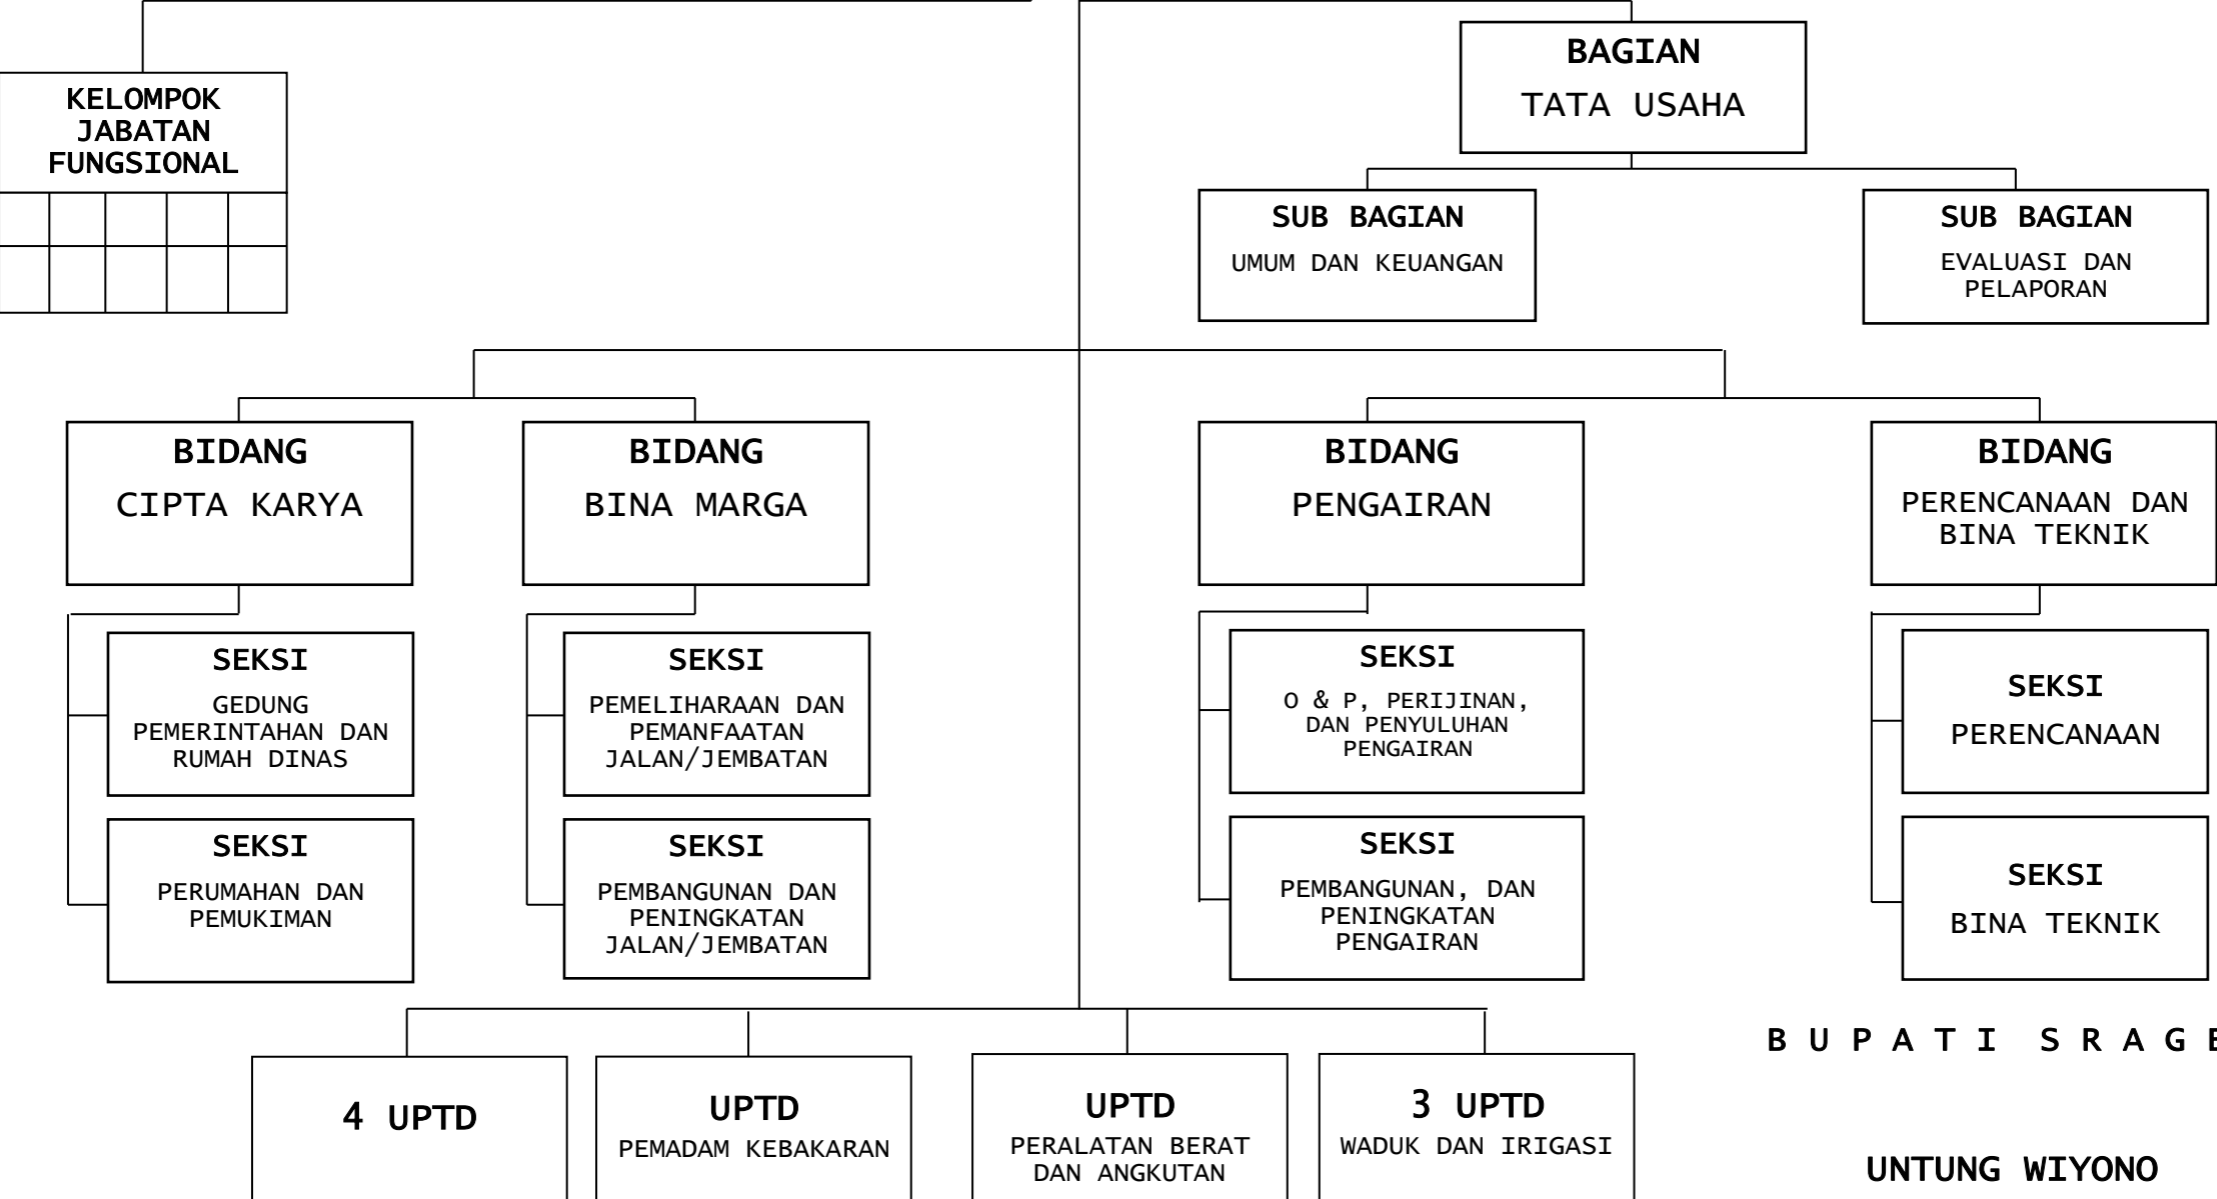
KELOMPOK JABATAN FUNGSIONAL

BAGIAN
TATA USAHA

SUB BAGIAN
UMUM DAN KEUANGAN

SUB BAGIAN
EVALUASI DAN PELAPORAN

BIDANG
CIPTA KARYA

SEKSI
GEDUNG PEMERINTAHAN DAN RUMAH DINAS

SEKSI
PERUMAHAN DAN PEMUKIMAN

BIDANG
BINA MARGA

SEKSI
PEMELIHARAAN DAN PEMANFAATAN JALAN/JEMBATAN

SEKSI
PEMBANGUNAN DAN PENINGKATAN JALAN/JEMBATAN

BIDANG
PENGAIRAN

SEKSI
O & P, PERIJINAN, DAN PENYULUHAN PENGAIRAN

SEKSI
PEMBANGUNAN, DAN PENINGKATAN PENGAIRAN

BIDANG
PERENCANAAN DAN BINA TEKNIK

SEKSI
PERENCANAAN

SEKSI
BINA TEKNIK

4 UPTD

UPTD
PEMADAM KEBAKARAN

UPTD
PERALATAN BERAT DAN ANGKUTAN

3 UPTD
WADUK DAN IRIGASI

B U P A T I S R A G E

UNTUNG WIYONO